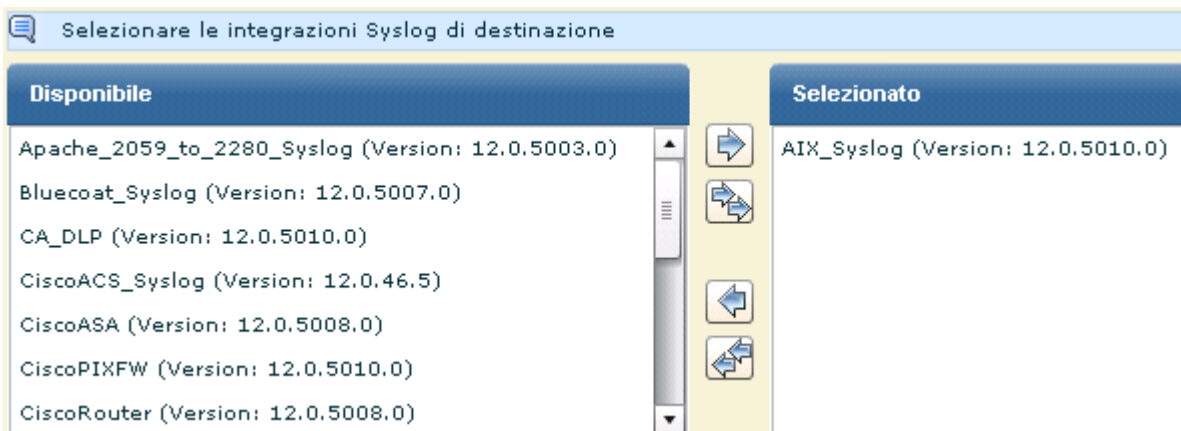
Selezionare le integrazioni Syslog di destinazione

Disponibile

Apache_2059_to_2280_Syslog (Version: 12.0.5003.0)
Bluecoat_Syslog (Version: 12.0.5007.0)
CA_DLP (Version: 12.0.5010.0)
CiscoACS_Syslog (Version: 12.0.46.5)
CiscoASA (Version: 12.0.5008.0)
CiscoPIXFW (Version: 12.0.5010.0)
CiscoRouter (Version: 12.0.5008.0)

Selezionato

AIX_Syslog (Version: 12.0.5010.0)